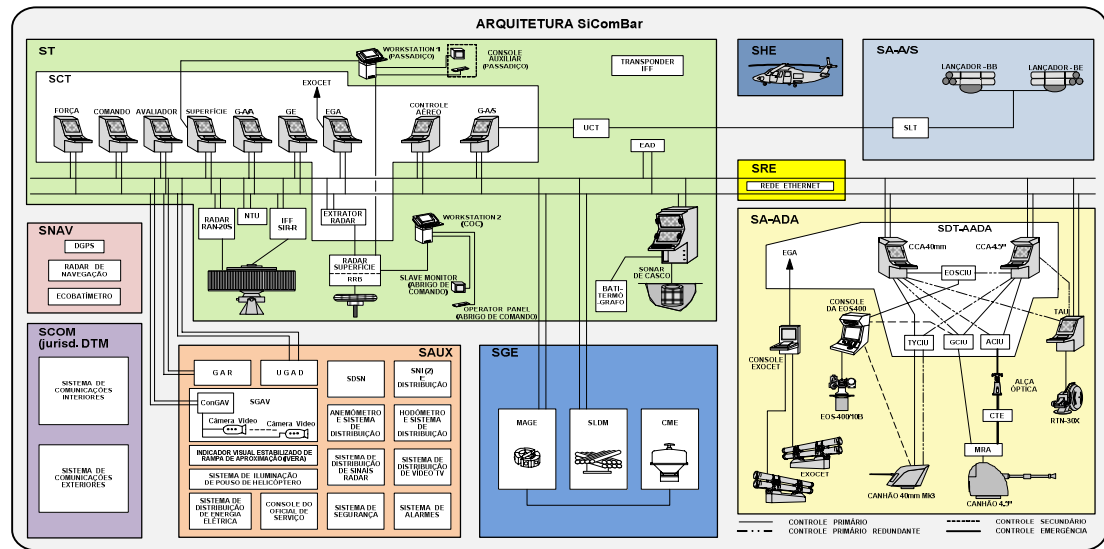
ARQUITETURA SiComBar

ST

SCT

WORKSTATION 1 (PASSADIÇO)

CONSOLE AUXILIAR (PASSADIÇO)

TRANSPONDER IFF

EXOCET

FORÇA
COMANDO
AVALIADOR
SUPERFÍCIE
G-AA
GE
EGA
CONTROLE AÉREO
G-A/S

UCT

EAD

SHE

SA-A/S

LANÇADOR -BB
LANÇADOR -BE

SLT

SRE

REDE ETHERNET

RADAR RAN-20S

NTU

IFF SIR-R

EXTRATOR RADAR

WORKSTATION 2 (COC)

RADAR SUPERFÍCIE

RRB

SLAVE MONITOR (ABRIGO DE COMANDO)

OPERATOR PANEL (ABRIGO DE COMANDO)

BATI-TERMÓ-GRAFO

SONAR DE CASCO

SNAV

DGPS

RADAR DE NAVEGAÇÃO

ECOBATÍMETRO

SCOM (jurisd. DTM

SISTEMA DE COMUNICAÇÕES INTERIORES

SISTEMA DE COMUNICAÇÕES EXTERIORES

SAUX

G A R

U G A D

SDSN

SNI(Z) E DISTRIBUIÇÃO

ConGAV

SGAV

Câmera Vídeo

Câmera Vídeo

ANEMÔMETRO E SISTEMA DE DISTRIBUIÇÃO

HODÔMETRO E SISTEMA DE DISTRIBUIÇÃO

INDICADOR VISUAL ESTABILIZADO DE RAMPA DE APROXIMAÇÃO (VERA)

SISTEMA DE DISTRIBUIÇÃO DE SINAIS RADAR

SISTEMA DE DISTRIBUIÇÃO DE VÍDEO TV

SISTEMA DE ILUMINAÇÃO DE POUSO DE HELICÓPTERO

SISTEMA DE DISTRIBUIÇÃO DE ENERGIA ELÉTRICA

CONSOLE DO OFICIAL DE SERVIÇO

SISTEMA DE SEGURANÇA

SISTEMA DE ALARMES

SGE

MAGE

SLDM

CME

SA-ADA

SDT-AADA

EGA

CCA40mm

CCA4.5"

EOSCIU

CONSOLE DA EOS400

CONSOLE EXOCET

TYCIU

GCIU

ACIU

TAIU

ALÇA ÓPTICA

EOS-400/10B

CTE

MRA

RTN-30X

EXOCET

CANHÃO 40mm MK3

CANHÃO 4.5"

CONTROLE PRIMÁRIO
CONTROLE PRIMÁRIO REDUNDANTE
CONTROLE SECUNDÁRIO
CONTROLE EMERGÊNCIA